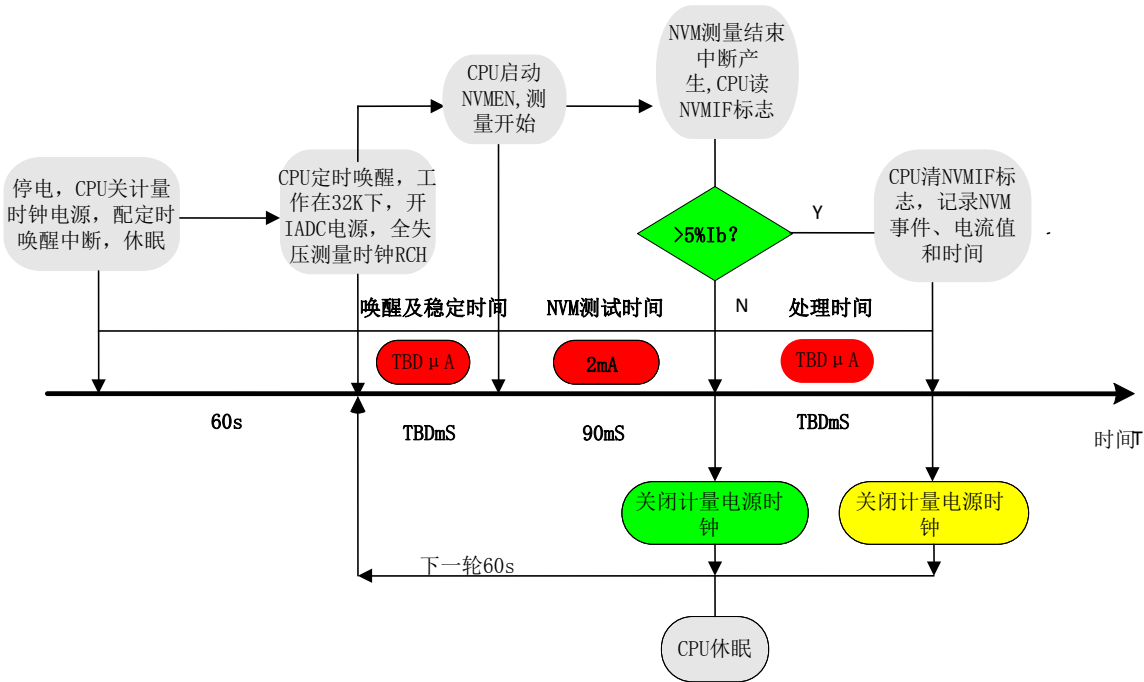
停电，CPU关计量时钟电源，配定时唤醒中断，休眠

CPU定时唤醒，工作在32K下，开IADC电源，全失压测量时钟RCH

CPU启动NVMEN,测量开始

NVM测量结束中断产生,CPU读NVMIF标志

>5%Ib?

Y

N

CPU清NVMIF标志，记录NVM事件、电流值和时间

唤醒及稳定时间

NVM测试时间

处理时间

TBD μA

2mA

TBD μA

60s

TBDmS

90mS

TBDmS

时间T

关闭计量电源时钟

关闭计量电源时钟

下一轮60s

CPU休眠